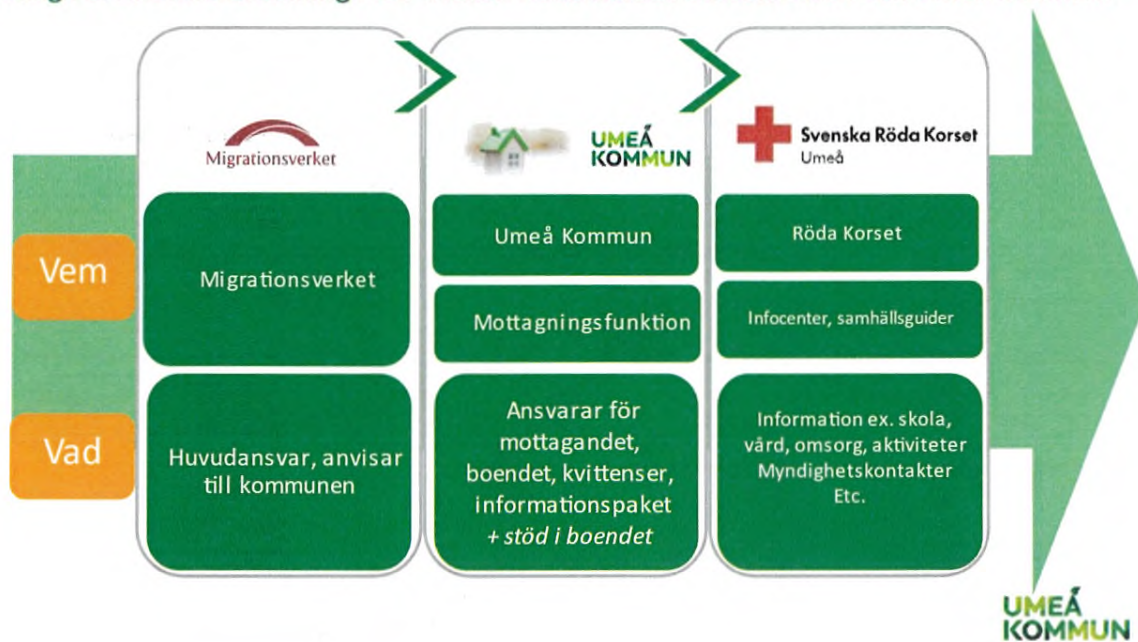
Migrationsverket

UMEÅ KOMMUN

Svenska Röda Korset
Umeå

Vem

Vad

Migrationsverket

Huvudansvar, anvisar till kommunen

Umeå Kommun

Mottagningsfunktion

Ansvarar för mottagandet, boendet, kvittenser, informationspaket
*+ stöd i boendet*

Röda Korset

Infocenter, samhällsguider

Information ex. skola, vård, omsorg, aktiviteter
Myndighetskontakter
Etc.

UMEÅ KOMMUN